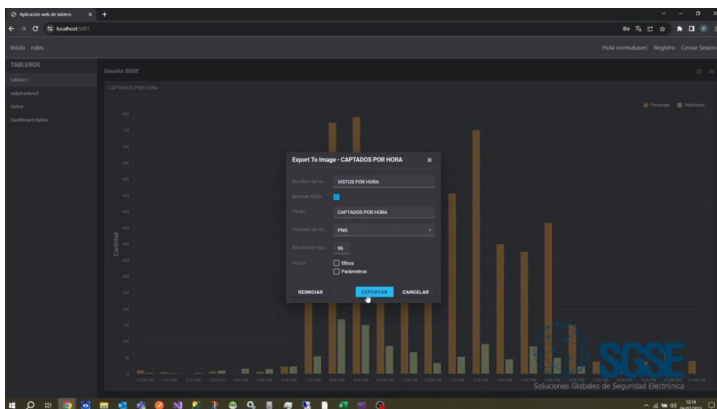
Aplicación web de tableros
localhost:5001
Inicio roles
Hola normaluser! Registro Cerrar Sesion
TABLEROS
tablero1
LP Mobile2
Pelice
Dashboard demo
Usuario SGSE
CAPTADOS POR HORA
Personas Vehículos
Cantidad
Export To Image - CAPTADOS POR HORA
Nombre del ar...
VISTOS POR HORA
Mostrar título
Título
CAPTADOS POR HORA
Formato de im...
PNG
Resolución (pp...
96
Incluir
Filtros
Parámetros
REINICIAR
EXPORTAR
CANCELAR
SGSE
Soluciones Globales de Seguridad Electrónica
13:14